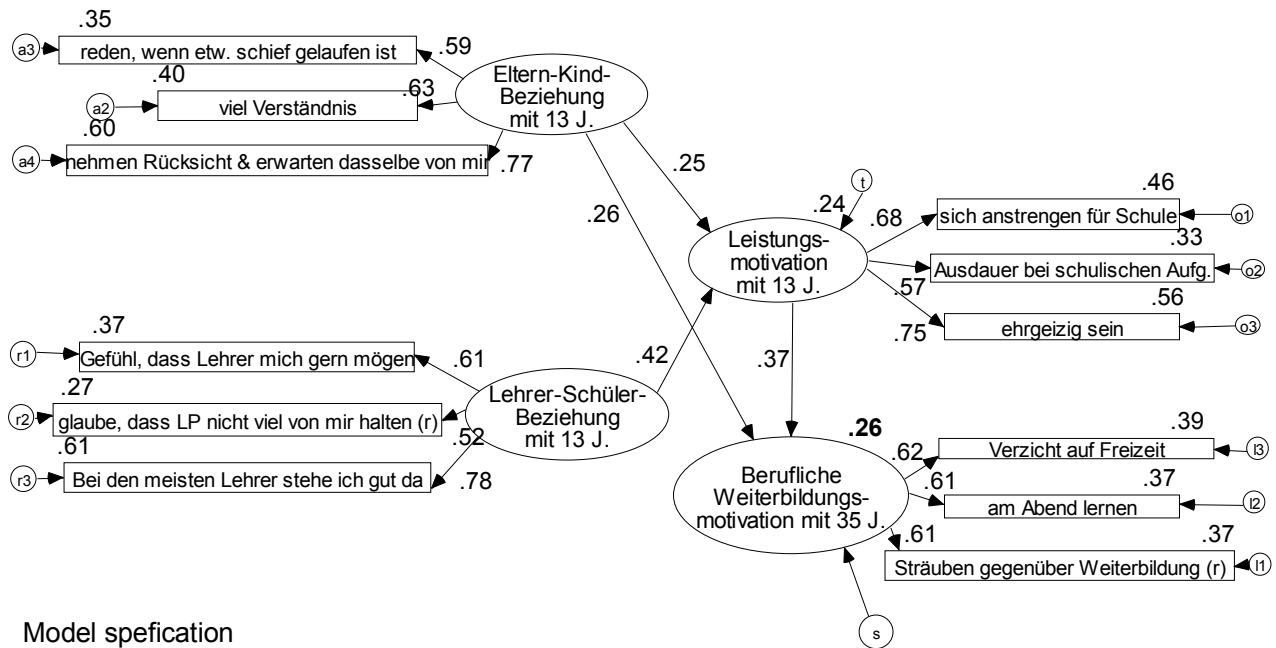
.35
a3
reden, wenn etw. schief gelaufen ist
.59
.40
a2
viel Verständnis
.63
Eltern-Kind-Beziehung mit 13 J.
.60
a4
nehmen Rücksicht & erwarten dasselbe von mir
.77
.25
.26
t
.24
.68
.46
sich anstrengen für Schule
o1
Leistungs-motivation mit 13 J.
.33
Ausdauer bei schulischen Aufg.
o2
.57
.56
ehrgeizig sein
o3
.75
.37
r1
Gefühl, dass Lehrer mich gern mögen
.61
.42
.37
.27
r2
glaube, dass LP nicht viel von mir halten (r)
Lehrer-Schüler-Beziehung mit 13 J.
.61
.52
r3
Bei den meisten Lehrer stehe ich gut da
.78
.26
.39
.62
Verzicht auf Freizeit
l3
Berufliche Weiterbildungs-motivation mit 35 J.
.61
.37
am Abend lernen
l2
.61
.37
Sträuben gegenüber Weiterbildung (r)
l1
s
Model spefication